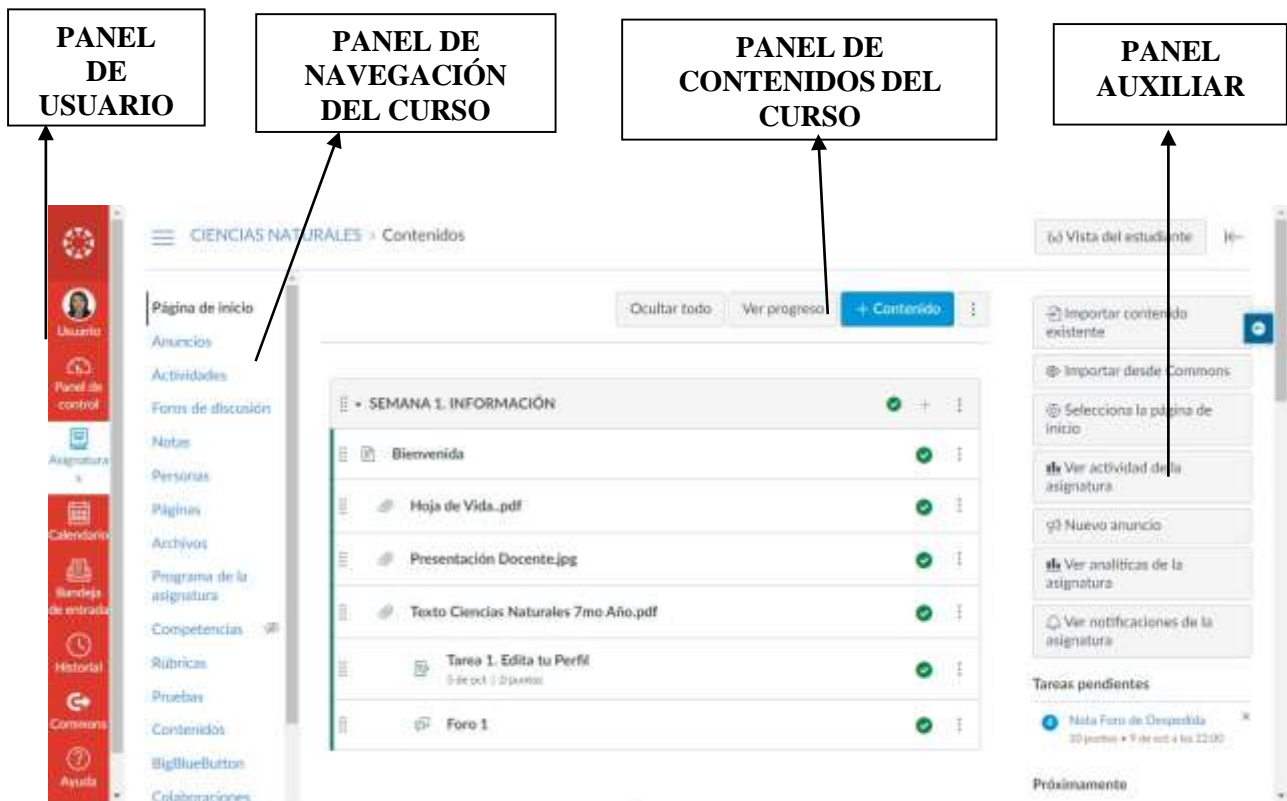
PANEL DE USUARIO

PANEL DE NAVEGACIÓN DEL CURSO

PANEL DE CONTENIDOS DEL CURSO

PANEL AUXILIAR

CIENCIAS NATURALES > Contenidos

Vista del estudiante

Usuario
Panel de control
Asignaturas
Calendario
Bandeja de entrada
Historial
Commons
Ayuda

Página de inicio
Anuncios
Actividades
Foros de discusión
Notas
Personas
Páginas
Archivos
Programa de la asignatura
Competencias
Rúbricas
Pruebas
Contenidos
BigBlueButton
Colaboraciones

Ocultar todo
Ver progreso
+ Contenido

SEMANA 1. INFORMACIÓN
Bienvenida
Hoja de Vida..pdf
Presentación Docente.jpg
Texto Ciencias Naturales 7mo Año.pdf
Tarea 1. Edita tu Perfil
5 de oct | 0 puntos
Foro 1

Importar contenido existente
Importar desde Commons
Selecciona la página de inicio
Ver actividad de la asignatura
Nuevo anuncio
Ver analíticas de la asignatura
Ver notificaciones de la asignatura

Tareas pendientes
Nota Foro de Despedida
10 puntos • 9 de oct a las 23:00

Próximamente